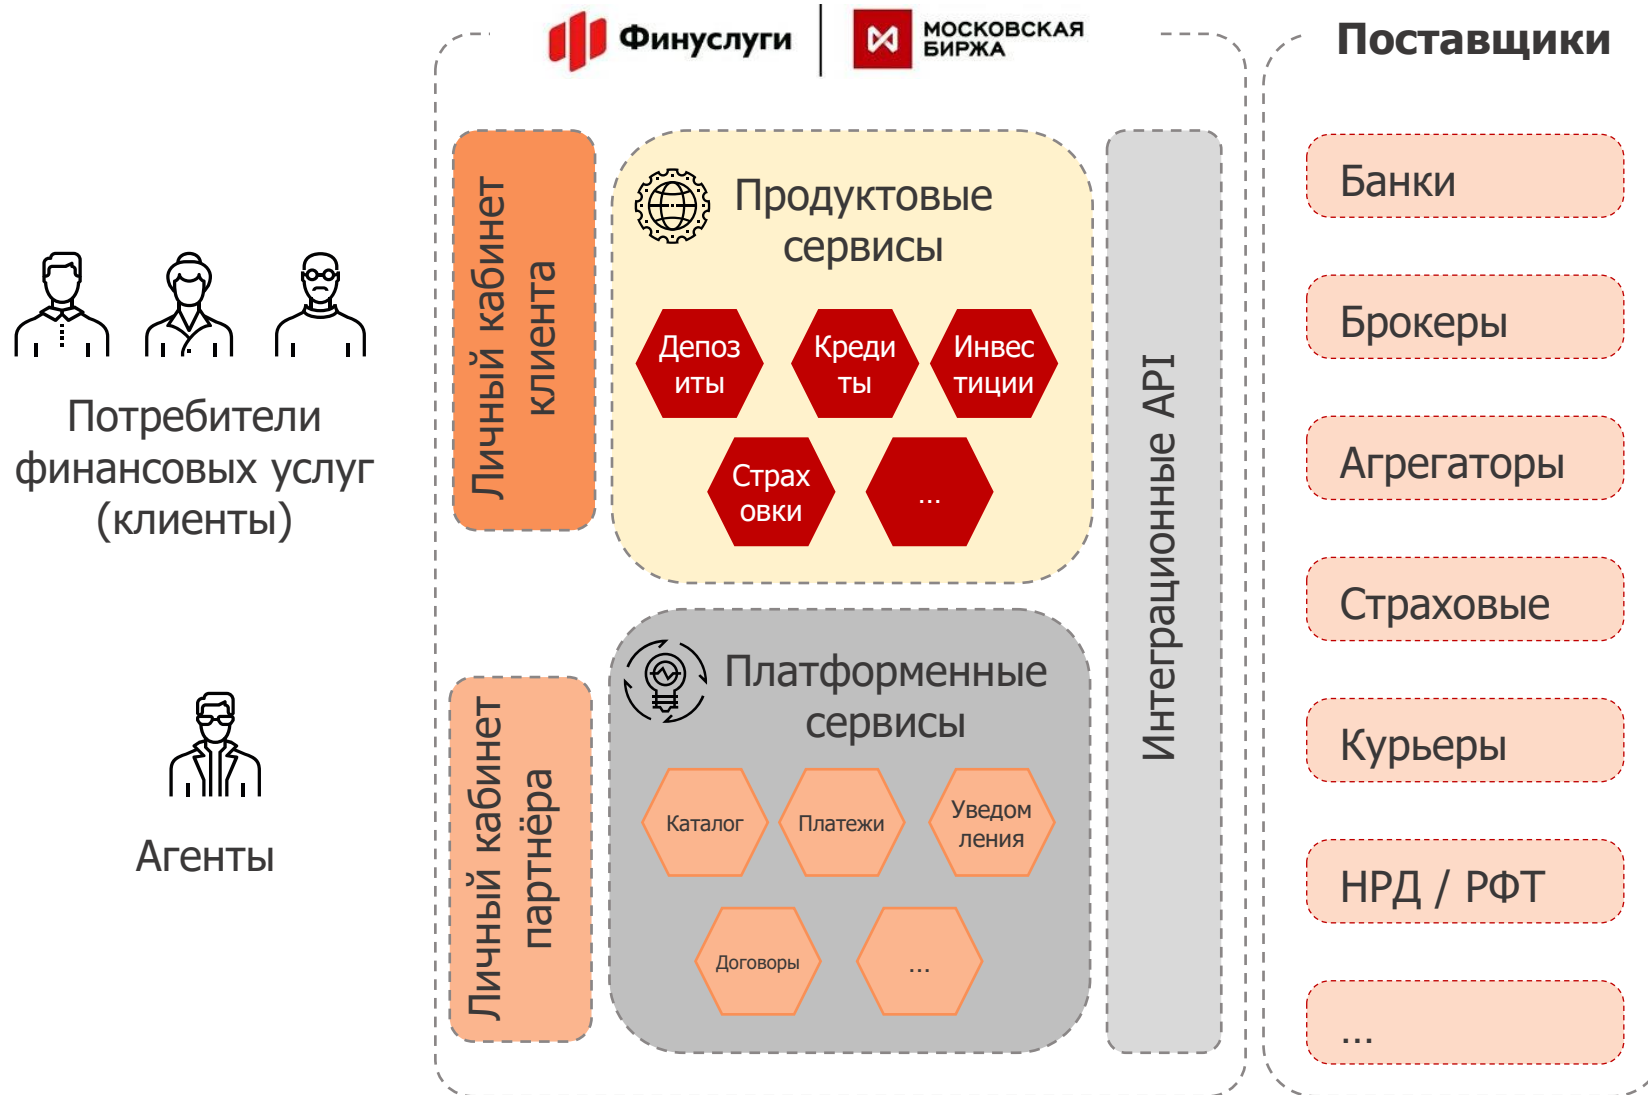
Финуслуги
МОСКОВСКАЯ БИРЖА

Потребители финансовых услуг (клиенты)

Агенты

Личный кабинет клиента

Продуктовые сервисы

Депоз иты
Креди ты
Инвес тиции
Страх овки
...

Личный кабинет партнёра

Платформенные сервисы

Каталог
Платежи
Уведом ления
Договоры
...

Интеграционные API

Поставщики

Банки

Брокеры

Агрегаторы

Страховые

Курьеры

НРД / РФТ

...